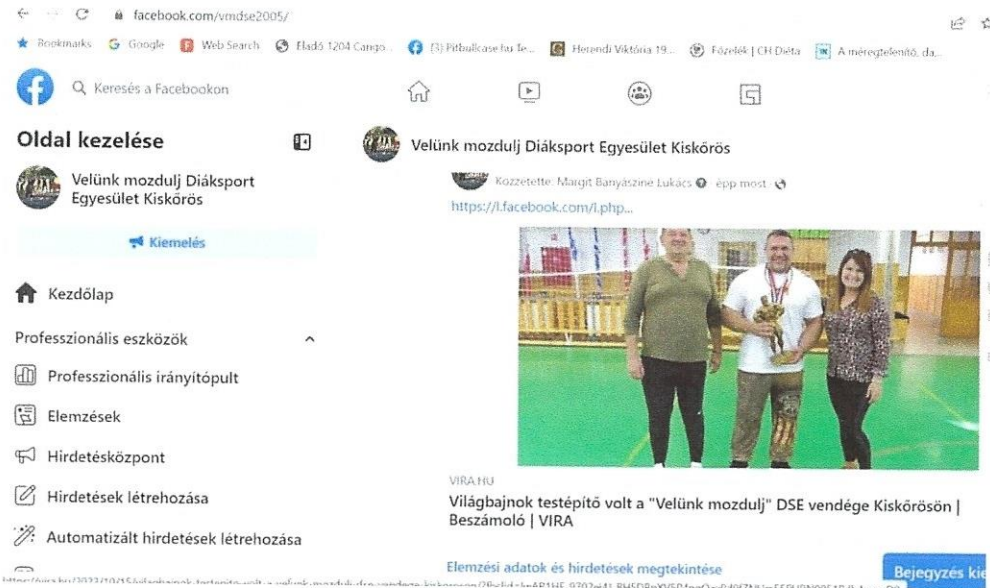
facebook.com/vmdse2005/

Bookmarks Google Web Search Eladó 1204 Cargo (3) Pitbullcase fai Te... Herendi Viktória 19... Főzelék | CH Diéta A méregtelenítő, da...

Keresés a Facebookon

Oldal kezelése

Velünk mozdulj Diáksport Egyesület Kiskőrös

Kiemelés

Kezdőlap

Professzionális eszközök

Professzionális irányítópult

Elemzések

Hirdetésközpont

Hirdetések létrehozása

Automatizált hirdetések létrehozása

Velünk mozdulj Diáksport Egyesület Kiskőrös

Közzétette: Margit Bányászné Lukács · épp most ·

https://l.facebook.com/l.php...

VIRA.HU

Világbajnok testépítő volt a "Velünk mozdulj" DSE vendége Kiskőrösön | Beszámoló | VIRA

Elemzési adatok és hirdetések megtekintése

Bejegyzés kie

https://vira.hu/2022/10/15/vilagbajnok-testepito-volt-a-velunk-mozdulj-dse-vendege-kiskorosn/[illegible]